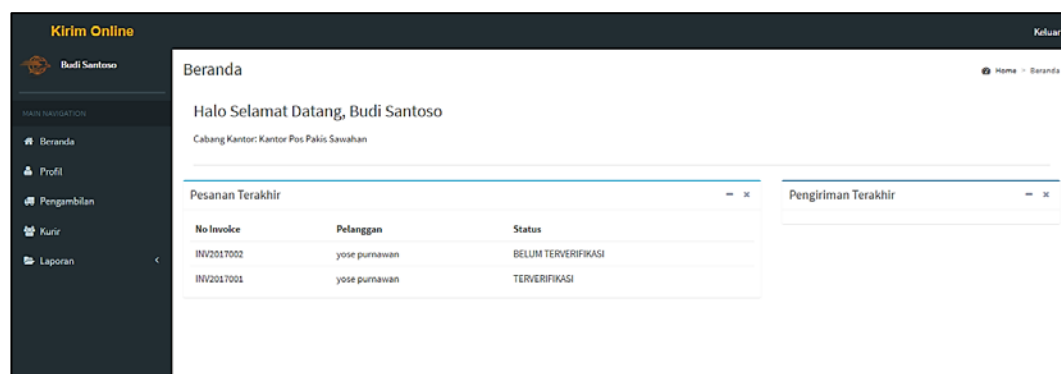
Kirim Online

Keluar

Budi Santoso

MAIN NAVIGATION

Beranda

Profil

Pengambilan

Kurir

Laporan

Beranda

Home > Beranda

Halo Selamat Datang, Budi Santoso

Cabang Kantor: Kantor Pos Pakis Sawahan

Pesanan Terakhir

| No Invoice | Pelanggan | Status |
|---|---|---|
| INV2017002 | yose purnawan | BELUM TERVERIFIKASI |
| INV2017001 | yose purnawan | TERVERIFIKASI |

Pengiriman Terakhir